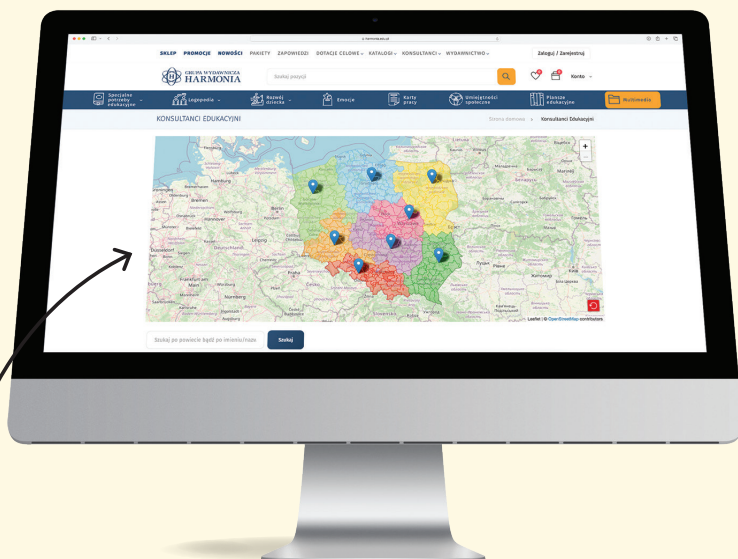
SKLEP PROMOCJE NOWOŚCI PAKIETY ZAPOWIEDZI DOTACJE CELOWE KATALOGI KONSULTANCI WYDAWNICTWO

Zaloguj / Zarejestruj

GRUPA WYDAWNICZA HARMONIA

Szukaj pozycji

Konto

Specjalne potrzeby edukacyjne
Logopedia
Rozwój dziecka
Emocje
Karty pracy
Umiejętności społeczne
Plansze edukacyjne
Multimedia

KONSULTANCI EDUKACYJNI

Strona domowa > Konsultanci Edukacyjni

Hamburg
Bremen
Berlin
Leipzig
Praha
Nürnberg
Wien
Düsseldorf

Leaflet | © OpenStreetMap contributors

Szukaj po powiecie bądź po imieniu/nazw

Szukaj